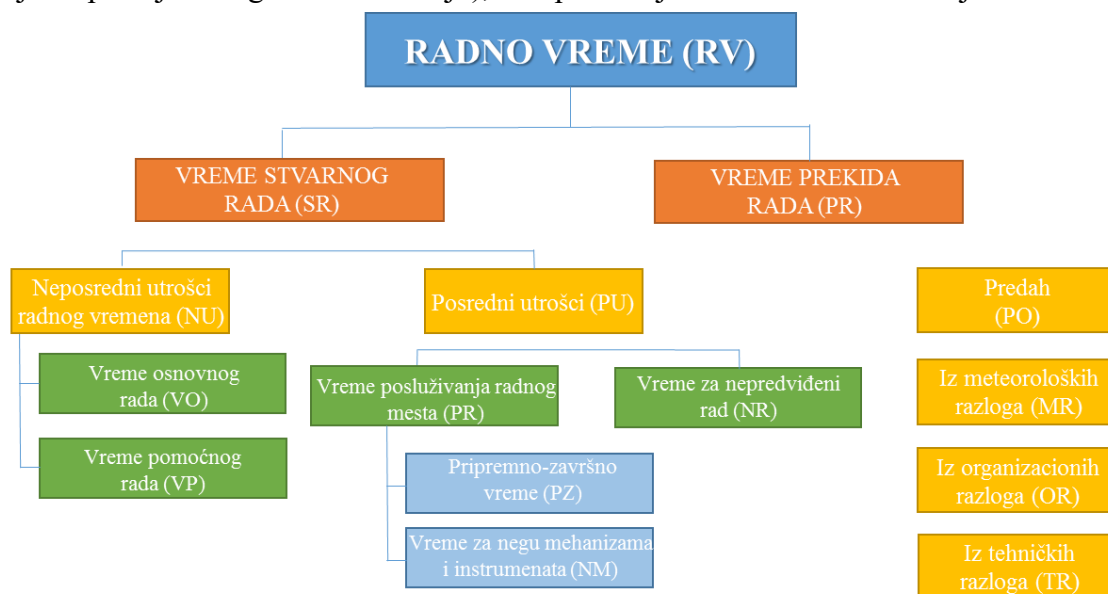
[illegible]

RADNO VREME (RV)

VREME STVARNOG RADA (SR)

VREME PREKIDA RADA (PR)

Neposredni utrošci radnog vremena (NU)

Vreme osnovnog rada (VO)

Vreme pomoćnog rada (VP)

Posredni utrošci (PU)

Vreme posluživanja radnog mesta (PR)

Pripremno-završno vreme (PZ)

Vreme za negu mehanizama i instrumenata (NM)

Vreme za nepredviđeni rad (NR)

Predah (PO)

Iz meteoroloških razloga (MR)

Iz organizacionih razloga (OR)

Iz tehničkih razloga (TR)